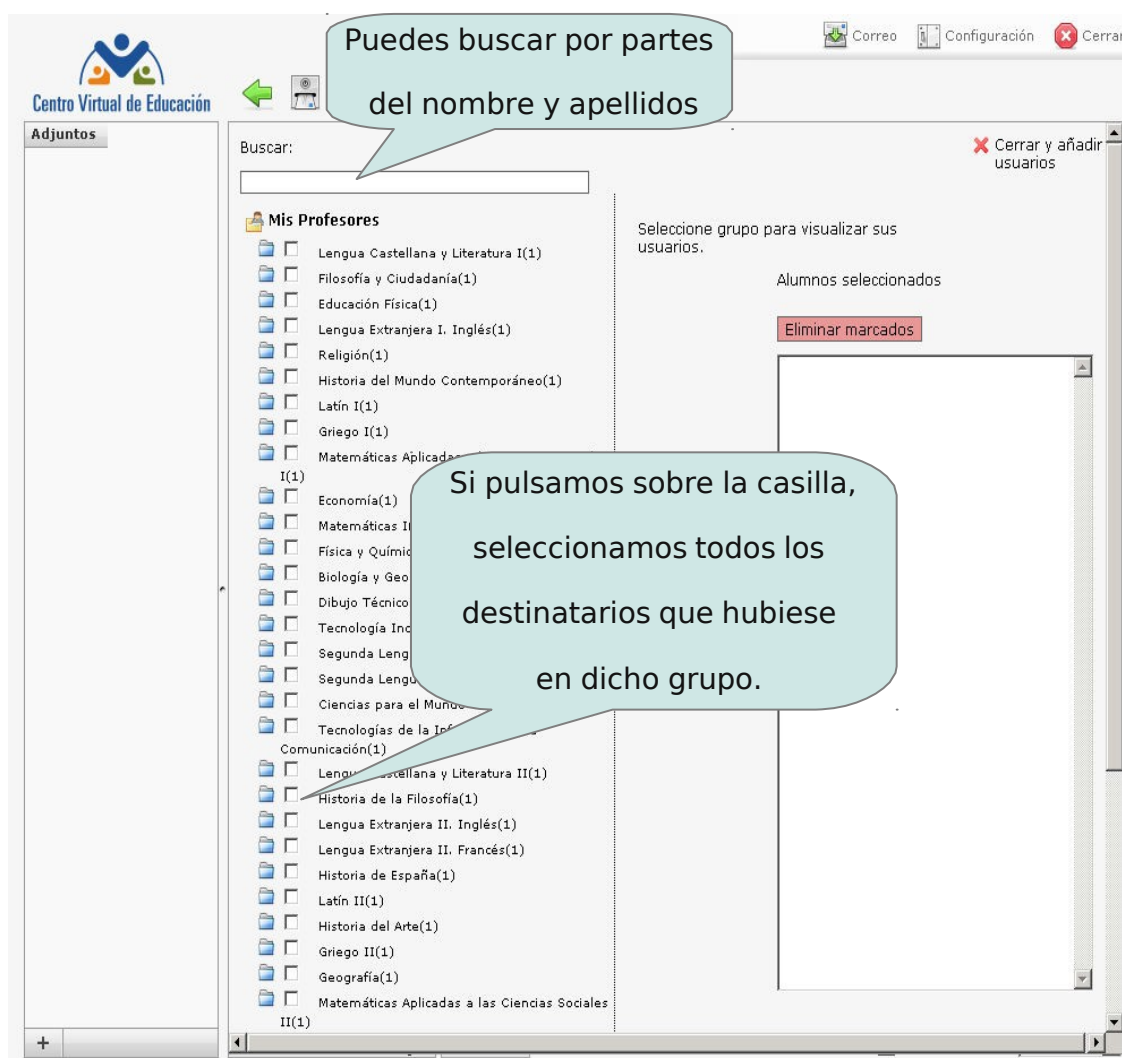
Centro Virtual de Educación

Correo Configuración Cerrar

Puedes buscar por partes del nombre y apellidos

Adjuntos

Buscar:

Cerrar y añadir usuarios

Mis Profesores

Lengua Castellana y Literatura I(1)
Filosofía y Ciudadanía(1)
Educación Física(1)
Lengua Extranjera I. Inglés(1)
Religión(1)
Historia del Mundo Contemporáneo(1)
Latín I(1)
Griego I(1)
Matemáticas Aplicadas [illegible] I(1)
Economía(1)
Matemáticas I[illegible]
Física y Químic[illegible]
Biología y Geo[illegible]
Dibujo Técnico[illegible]
Tecnología Ind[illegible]
Segunda Leng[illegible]
Segunda Lengu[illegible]
Ciencias para el Mund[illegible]
Tecnologías de la In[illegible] Comunicación(1)
Lengu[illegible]stellana y Literatura II(1)
Historia de la Filosofía(1)
Lengua Extranjera II. Inglés(1)
Lengua Extranjera II. Francés(1)
Historia de España(1)
Latín II(1)
Historia del Arte(1)
Griego II(1)
Geografía(1)
Matemáticas Aplicadas a las Ciencias Sociales II(1)

Si pulsamos sobre la casilla, seleccionamos todos los destinatarios que hubiese en dicho grupo.

Seleccione grupo para visualizar sus usuarios.

Alumnos seleccionados

Eliminar marcados

+